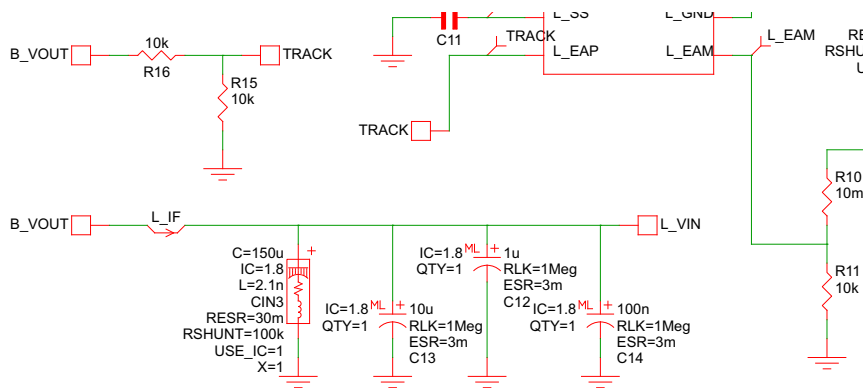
L_SS
L_GND
C11
TRACK
L_EAP
L_EAM
L_EAM
RE
RSHUN
U

B_VOUT
10k
R16
TRACK
R15
10k

TRACK

R10
10m

B_VOUT
L_IF
L_VIN

C=150u
IC=1.8
L=2.1n
CIN3
RESR=30m
RSHUNT=100k
USE_IC=1
X=1

IC=1.8
ML
10u
QTY=1
RLK=1Meg
ESR=3m
C13

IC=1.8
ML
1u
QTY=1
RLK=1Meg
ESR=3m
C12

IC=1.8
ML
100n
QTY=1
RLK=1Meg
ESR=3m
C14

R11
10k